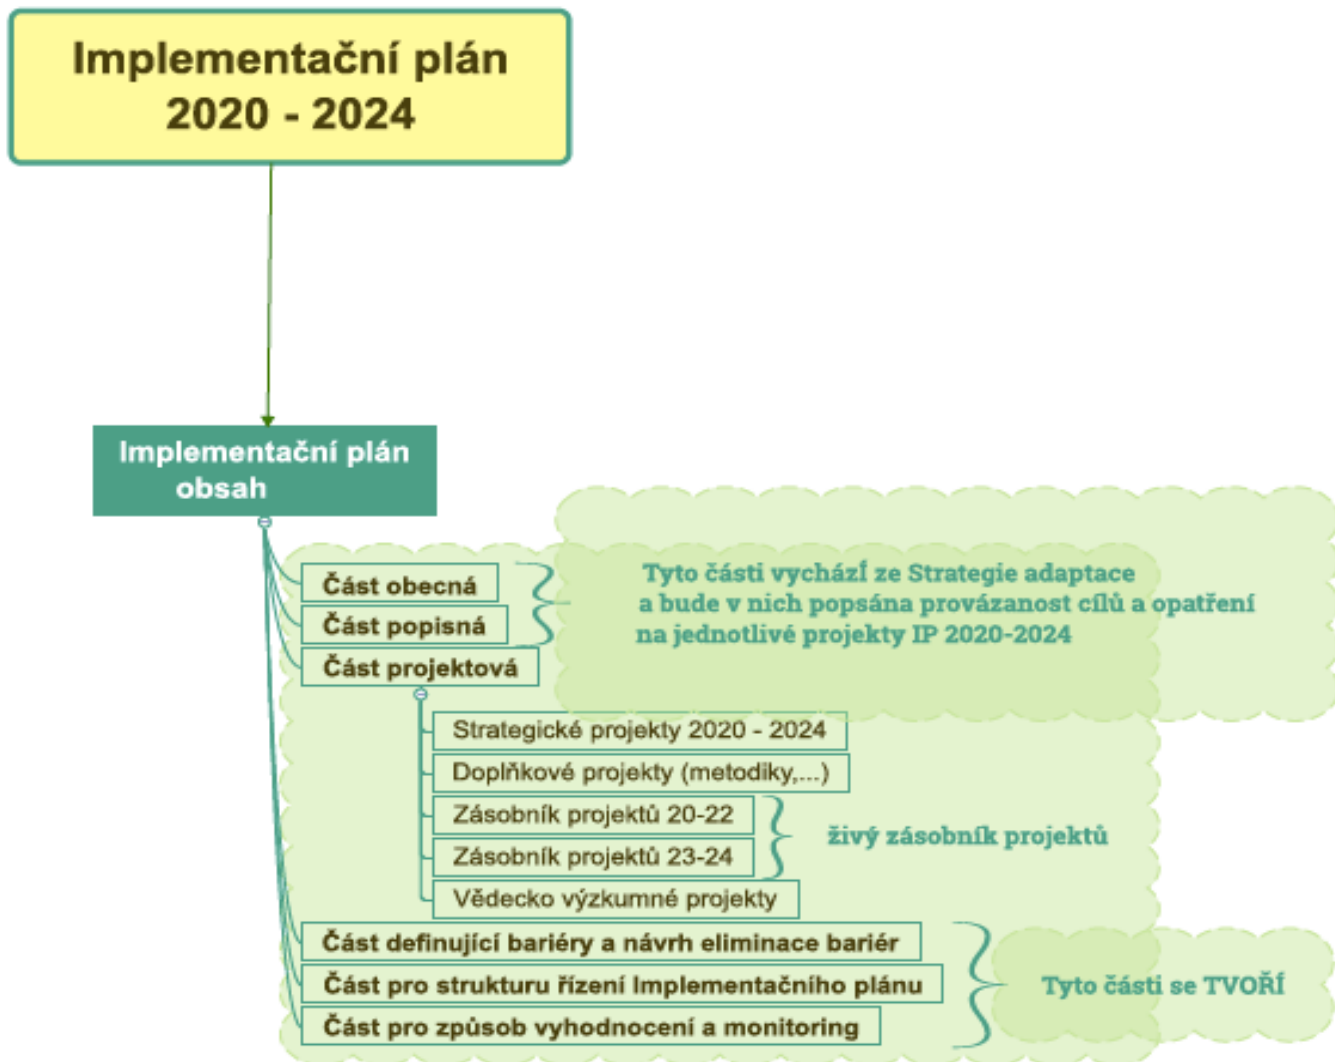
Implementační plán 2020 - 2024

Implementační plán obsah

Část obecná

Část popisná

Část projektová

Tyto části vychází ze Strategie adaptace a bude v nich popsána provázanost cílů a opatření na jednotlivé projekty IP 2020-2024

Strategické projekty 2020 - 2024

Doplňkové projekty (metodiky,...)

Zásobník projektů 20-22

Zásobník projektů 23-24

živý zásobník projektů

Vědecko výzkumné projekty

Část definující bariéry a návrh eliminace bariér

Část pro strukturu řízení Implementačního plánu

Část pro způsob vyhodnocení a monitoring

Tyto části se TVOŘÍ